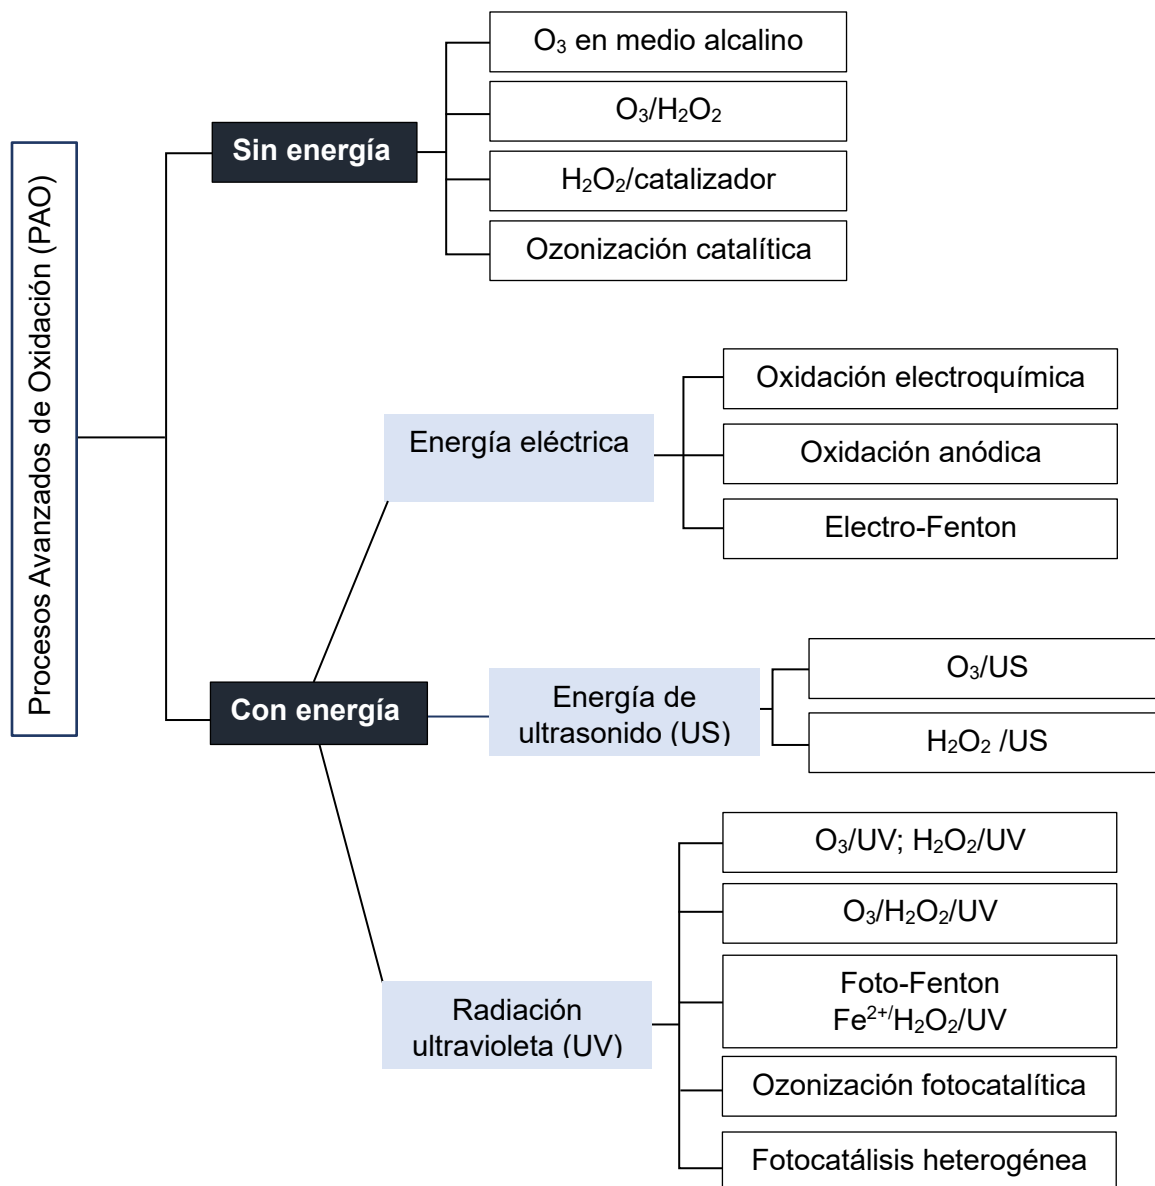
Procesos Avanzados de Oxidación (PAO)

Sin energía

$O_3$ en medio alcalino

$O_3/H_2O_2$

$H_2O_2$/catalizador

Ozonización catalítica

Con energía

Energía eléctrica

Oxidación electroquímica

Oxidación anódica

Electro-Fenton

Energía de ultrasonido (US)

$O_3$/US

$H_2O_2$ /US

Radiación ultravioleta (UV)

$O_3$/UV; $H_2O_2$/UV

$O_3/H_2O_2$/UV

Foto-Fenton
$Fe^{2+}/H_2O_2$/UV

Ozonización fotocatalítica

Fotocatálisis heterogénea